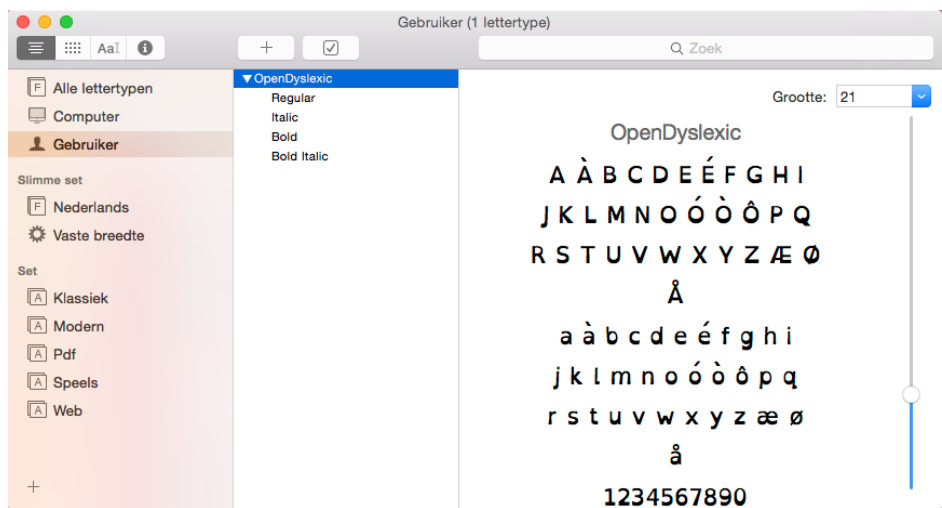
Gebruiker (1 lettertype)

AaI

+

Zoek

Alle lettertypen
Computer
Gebruiker

Slimme set
Nederlands
Vaste breedte

Set
Klassiek
Modern
Pdf
Speels
Web

+

▼OpenDyslexic
Regular
Italic
Bold
Bold Italic

Grootte: 21

OpenDyslexic

A À B C D E É F G H I
J K L M N O Ó Ò Ô P Q
R S T U V W X Y Z Æ Ø
Å
a à b c d e é f g h i
j k l m n o ó ò ô p q
r s t u v w x y z æ ø
å
1234567890